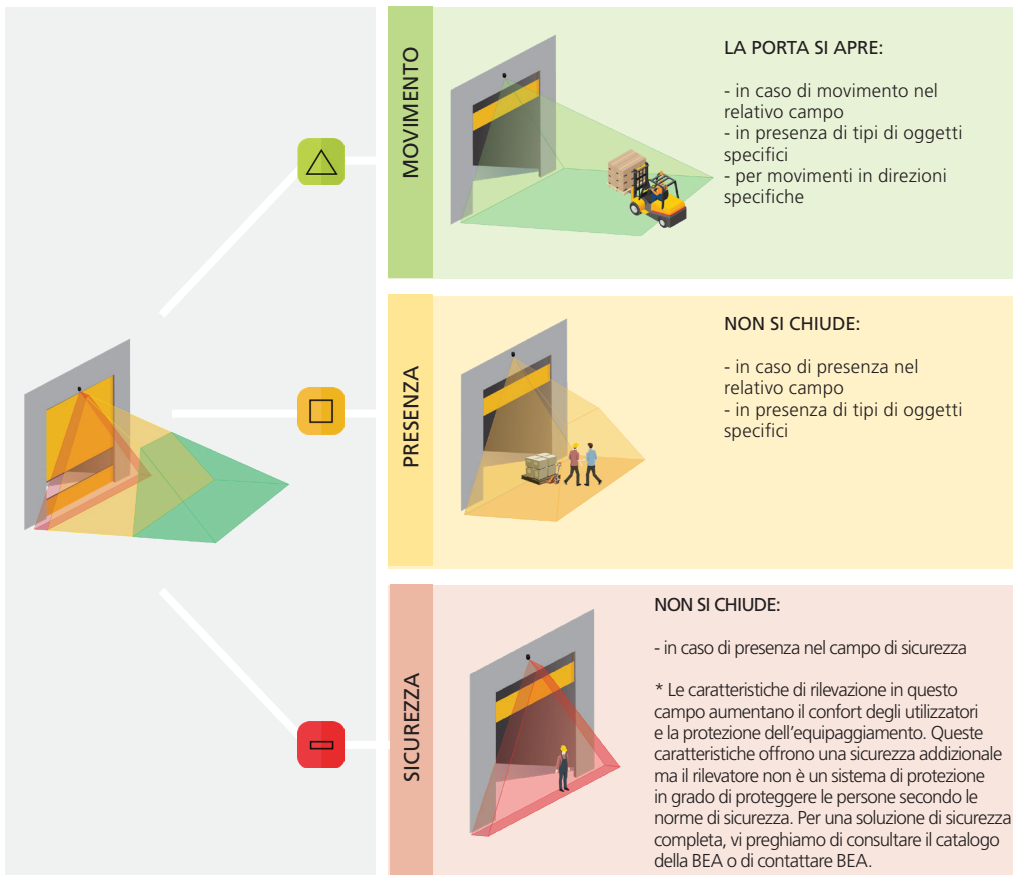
MOVIMENTO

LA PORTA SI APRE:

- in caso di movimento nel relativo campo
- in presenza di tipi di oggetti specifici
- per movimenti in direzioni specifiche

PRESENZA

NON SI CHIUDE:

- in caso di presenza nel relativo campo
- in presenza di tipi di oggetti specifici

SICUREZZA

NON SI CHIUDE:

- in caso di presenza nel campo di sicurezza

* Le caratteristiche di rilevazione in questo campo aumentano il confort degli utilizzatori e la protezione dell'equipaggiamento. Queste caratteristiche offrono una sicurezza addizionale ma il rilevatore non è un sistema di protezione in grado di proteggere le persone secondo le norme di sicurezza. Per una soluzione di sicurezza completa, vi preghiamo di consultare il catalogo della BEA o di contattare BEA.